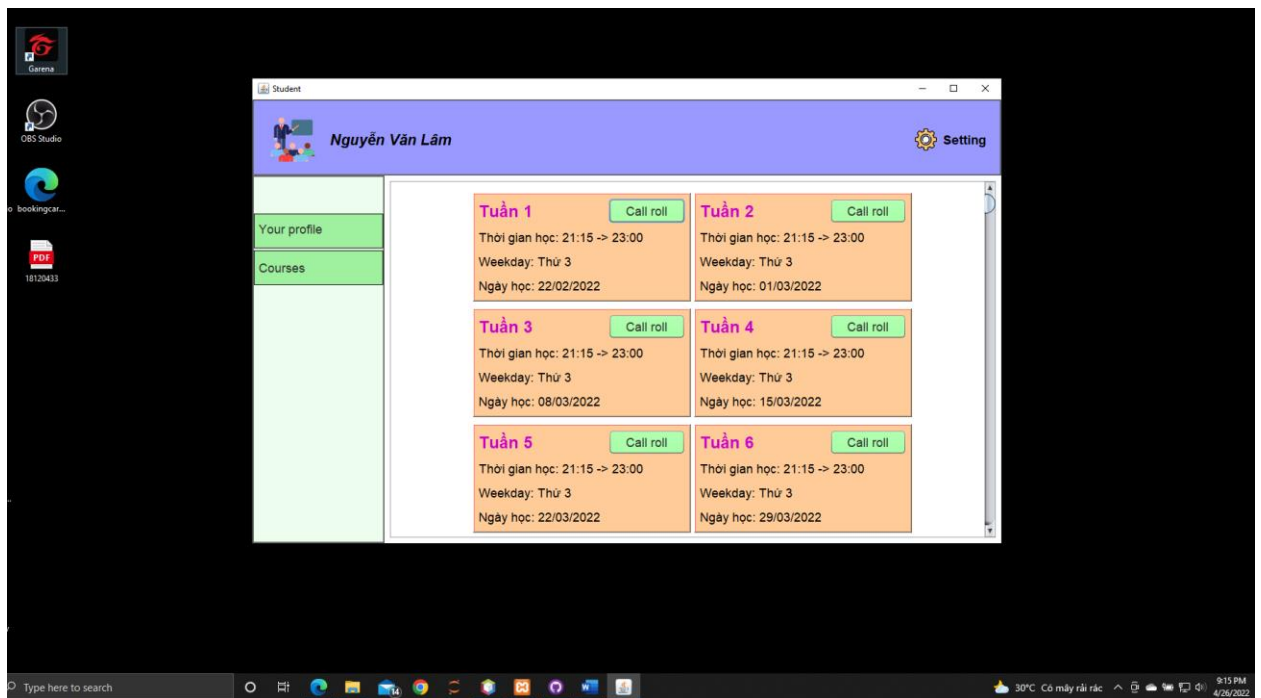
Garena

OBS Studio

bookingcar...

PDF
18120433

Student

Nguyễn Văn Lâm

Setting

Your profile

Courses

Tuần 1
Call roll
Thời gian học: 21:15 -> 23:00
Weekday: Thứ 3
Ngày học: 22/02/2022

Tuần 2
Call roll
Thời gian học: 21:15 -> 23:00
Weekday: Thứ 3
Ngày học: 01/03/2022

Tuần 3
Call roll
Thời gian học: 21:15 -> 23:00
Weekday: Thứ 3
Ngày học: 08/03/2022

Tuần 4
Call roll
Thời gian học: 21:15 -> 23:00
Weekday: Thứ 3
Ngày học: 15/03/2022

Tuần 5
Call roll
Thời gian học: 21:15 -> 23:00
Weekday: Thứ 3
Ngày học: 22/03/2022

Tuần 6
Call roll
Thời gian học: 21:15 -> 23:00
Weekday: Thứ 3
Ngày học: 29/03/2022

Type here to search

14

30°C Có mây rải rác

9:15 PM
4/26/2022